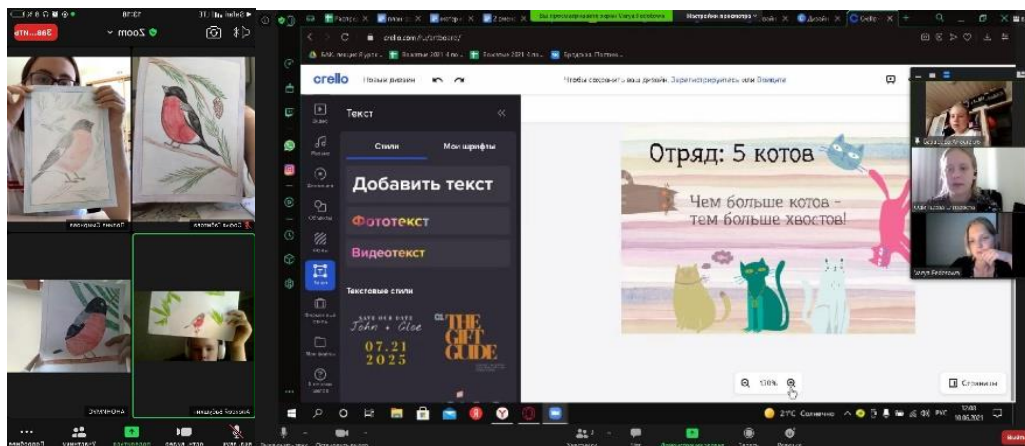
Zoom

crello

Новый дизайн

Текст

Стили

Мои шрифты

Добавить текст

Фототекст

Видеотекст

Текстовые стили

SAVE OUR DATE
John + Cloe
07.21
2025

THE GIFT GUIDE

Отряд: 5 котов

Чем больше котов -
тем больше хвостов!

Q 136% Q

Страницы

21°C Солнечно